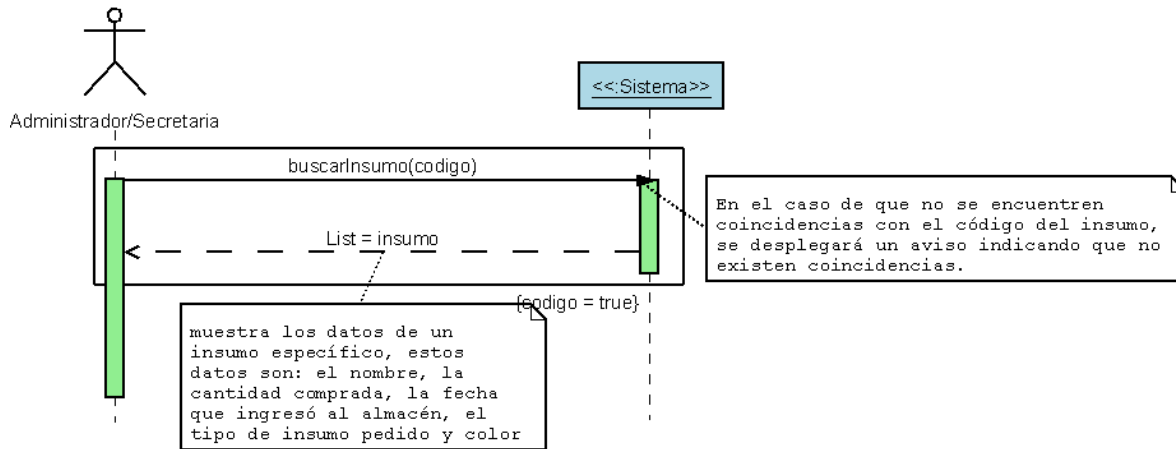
Administrador/Secretaria

<<:Sistema>>

buscarInsumo(codigo)

List = insumo

{codigo = true}

En el caso de que no se encuentren coincidencias con el código del insumo, se desplegará un aviso indicando que no existen coincidencias.

muestra los datos de un insumo específico, estos datos son: el nombre, la cantidad comprada, la fecha que ingresó al almacén, el tipo de insumo pedido y color